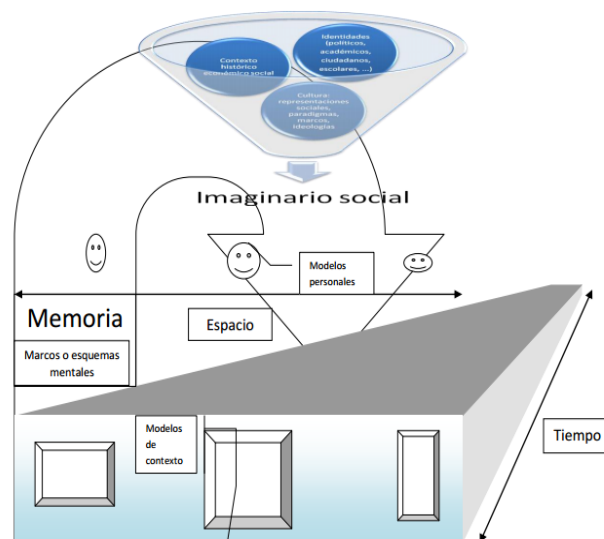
Contexto histórico económico social

Identidades (políticos, académicos, ciudadanos, escolares, ...)

Cultura: representaciones sociales, paradigmas, marcos, ideologías

Imaginario social

Modelos personales

Memoria

Espacio

Marcos o esquemas mentales

Modelos de contexto

Tiempo